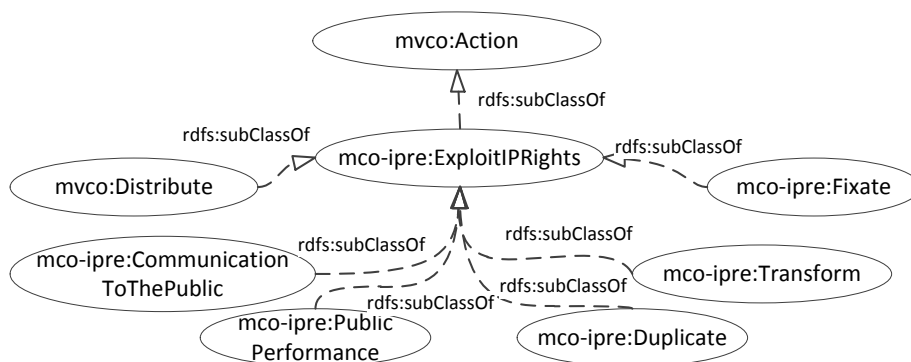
mvco:Action

rdfs:subClassOf

rdfs:subClassOf

mco-ipre:ExploitIPRights

rdfs:subClassOf

mvco:Distribute

mco-ipre:Fixate

rdfs:subClassOf

rdfs:subClassOf

mco-ipre:Communication ToThePublic

mco-ipre:Transform

rdfs:subClassOf

rdfs:subClassOf

mco-ipre:Public Performance

mco-ipre:Duplicate